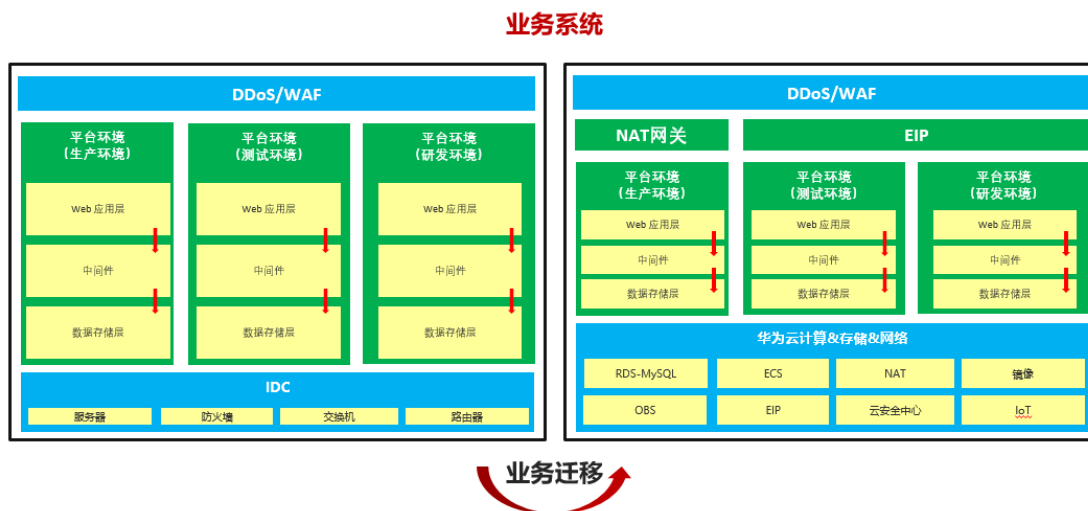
业务系统

DDoS/WAF

平台环境
（生产环境）

Web 应用层

中间件

数据存储层

平台环境
（测试环境）

Web 应用层

中间件

数据存储层

平台环境
（研发环境）

Web 应用层

中间件

数据存储层

IDC

服务器

防火墙

交换机

路由器

DDoS/WAF

NAT网关

EIP

平台环境
（生产环境）

Web 应用层

中间件

数据存储层

平台环境
（测试环境）

Web 应用层

中间件

数据存储层

平台环境
（研发环境）

Web 应用层

中间件

数据存储层

华为云计算&存储&网络

| RDS-MySQL | ECS | NAT | 镜像 |
|---|---|---|---|
| OBS | EIP | 云安全中心 | IoT |

业务迁移